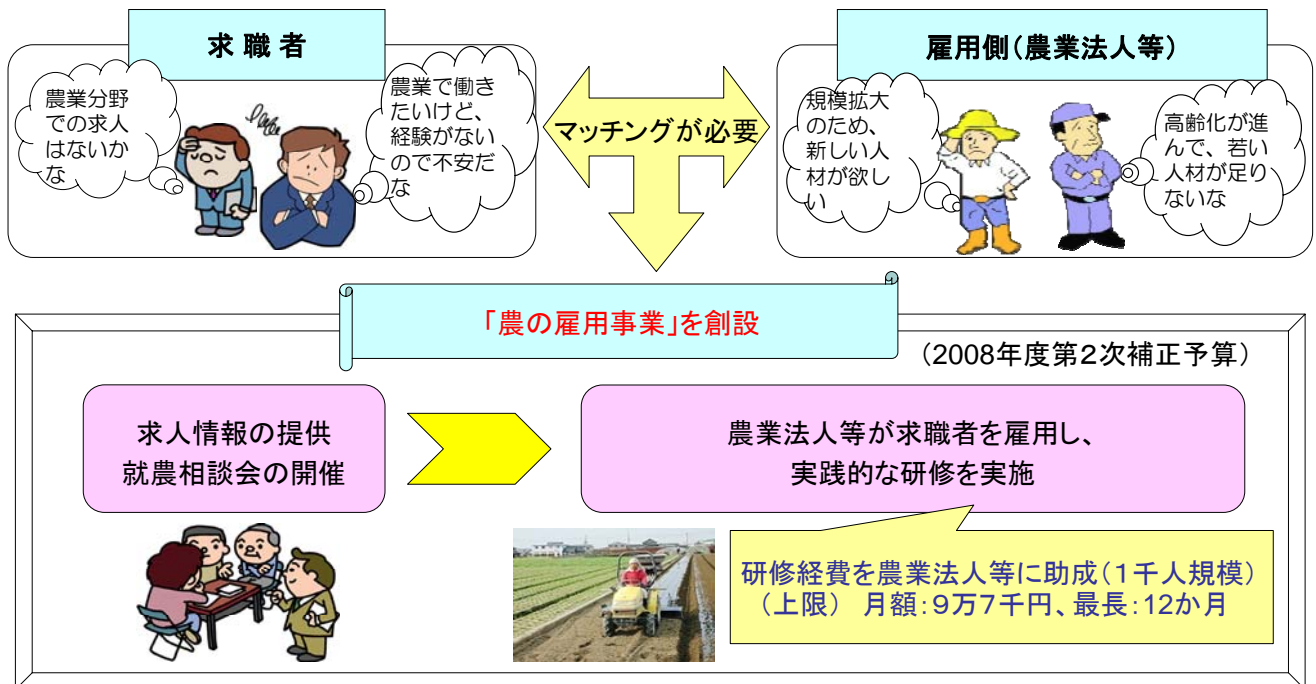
求職者

農業分野での求人はないかな

農業で働きたいけど、経験がないので不安だな

マッチングが必要

雇用側(農業法人等)

規模拡大のため、新しい人材が欲しい

高齢化が進んで、若い人材が足りないな

「農の雇用事業」を創設

(2008年度第2次補正予算)

求人情報の提供
就農相談会の開催

農業法人等が求職者を雇用し、
実践的な研修を実施

研修経費を農業法人等に助成(1千人規模)
(上限) 月額:9万7千円、最長:12か月